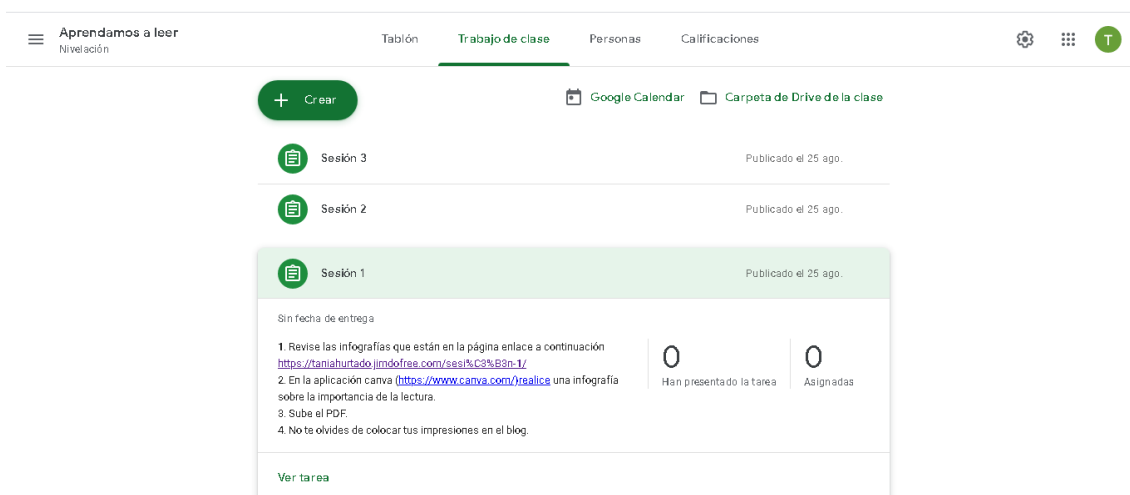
Aprendamos a leer
Nivelación

Tablón
Trabajo de clase
Personas
Calificaciones

T

Crear

Google Calendar
Carpeta de Drive de la clase

Sesión 3
Publicado el 25 ago.

Sesión 2
Publicado el 25 ago.

Sesión 1
Publicado el 25 ago.

Sin fecha de entrega

1. Revise las infografías que están en la página enlace a continuación https://taniahurtado.jimdofree.com/sesi%C3%B3n-1/
2. En la aplicación canva (https://www.canva.com/)realice una infografía sobre la importancia de la lectura.
3. Sube el PDF.
4. No te olvides de colocar tus impresiones en el blog.

0
Han presentado la tarea

0
Asignadas

Ver tarea